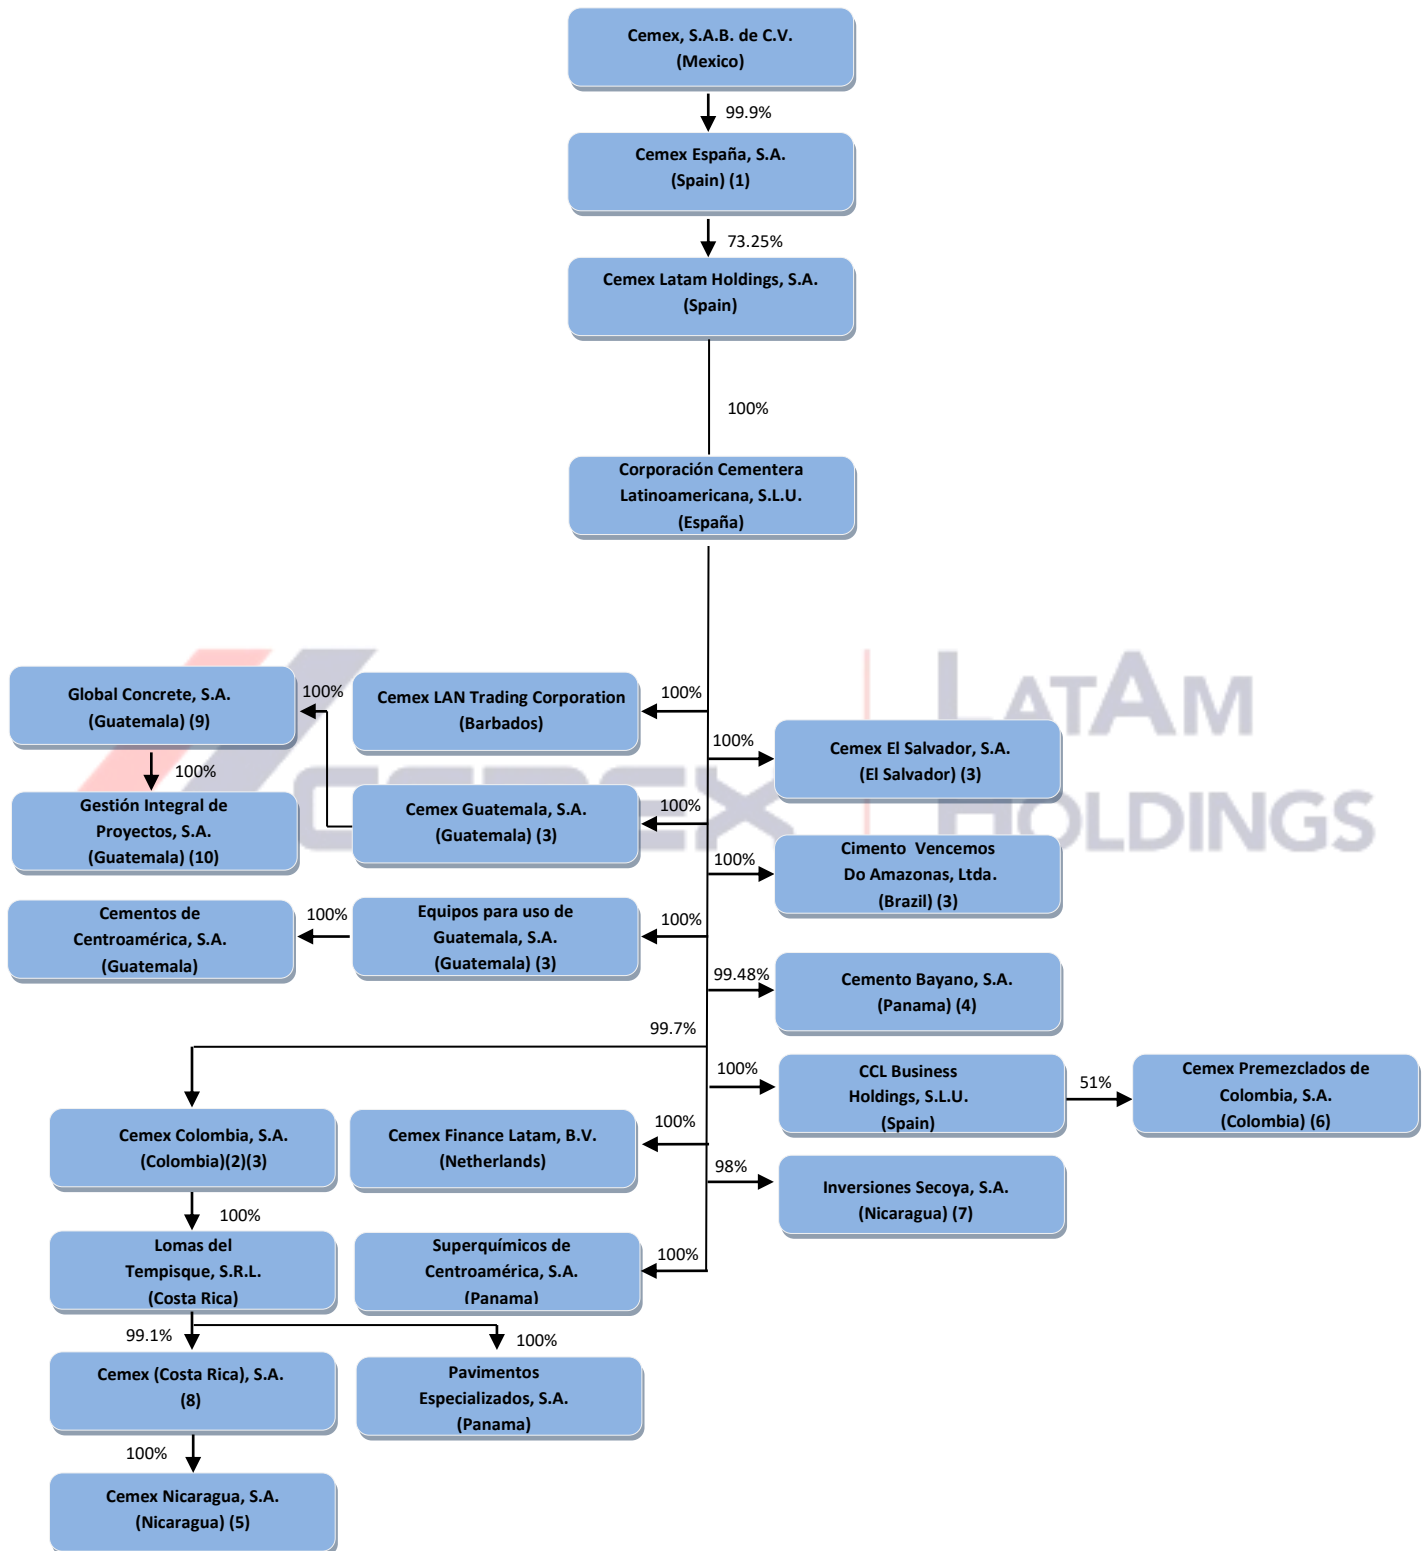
Cemex, S.A.B. de C.V.
(Mexico)

99.9%

Cemex España, S.A.
(Spain) (1)

73.25%

Cemex Latam Holdings, S.A.
(Spain)

100%

Corporación Cementera Latinoamericana, S.L.U.
(España)

LATAM HOLDINGS

CEMEX

Global Concrete, S.A.
(Guatemala) (9)

100%

Cemex LAN Trading Corporation
(Barbados)

100%

100%

Gestión Integral de Proyectos, S.A.
(Guatemala) (10)

100%

Cemex El Salvador, S.A.
(El Salvador) (3)

Cemex Guatemala, S.A.
(Guatemala) (3)

100%

100%

Cimento Vencemos Do Amazonas, Ltda.
(Brazil) (3)

Cementos de Centroamérica, S.A.
(Guatemala)

100%

Equipos para uso de Guatemala, S.A.
(Guatemala) (3)

100%

99.48%

Cemento Bayano, S.A.
(Panama) (4)

99.7%

100%

CCL Business Holdings, S.L.U.
(Spain)

51%

Cemex Premezclados de Colombia, S.A.
(Colombia) (6)

Cemex Colombia, S.A.
(Colombia)(2)(3)

Cemex Finance Latam, B.V.
(Netherlands)

100%

98%

Inversiones Secoya, S.A.
(Nicaragua) (7)

100%

Lomas del Tempisque, S.R.L.
(Costa Rica)

Superquímicos de Centroamérica, S.A.
(Panama)

100%

99.1%

100%

Cemex (Costa Rica), S.A.
(8)

Pavimentos Especializados, S.A.
(Panama)

100%

Cemex Nicaragua, S.A.
(Nicaragua) (5)